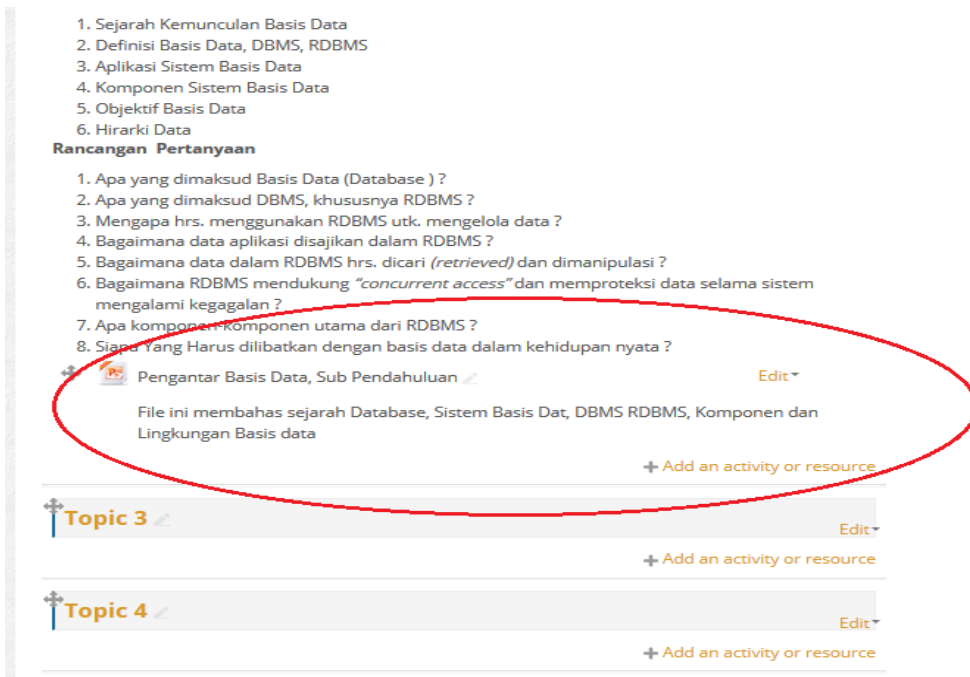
1. Sejarah Kemunculan Basis Data
2. Definisi Basis Data, DBMS, RDBMS
3. Aplikasi Sistem Basis Data
4. Komponen Sistem Basis Data
5. Objektif Basis Data
6. Hirarki Data

**Rancangan Pertanyaan**

1. Apa yang dimaksud Basis Data (Database ) ?
2. Apa yang dimaksud DBMS, khususnya RDBMS ?
3. Mengapa hrs. menggunakan RDBMS utk. mengelola data ?
4. Bagaimana data aplikasi disajikan dalam RDBMS ?
5. Bagaimana data dalam RDBMS hrs. dicari *(retrieved)* dan dimanipulasi ?
6. Bagaimana RDBMS mendukung *"concurrent access"* dan memproteksi data selama sistem mengalami kegagalan ?
7. Apa komponen-komponen utama dari RDBMS ?
8. Siapa Yang Harus dilibatkan dengan basis data dalam kehidupan nyata ?

Pengantar Basis Data, Sub Pendahuluan

Edit

File ini membahas sejarah Database, Sistem Basis Dat, DBMS RDBMS, Komponen dan Lingkungan Basis data

+ Add an activity or resource

Topic 3

Edit

+ Add an activity or resource

Topic 4

Edit

+ Add an activity or resource